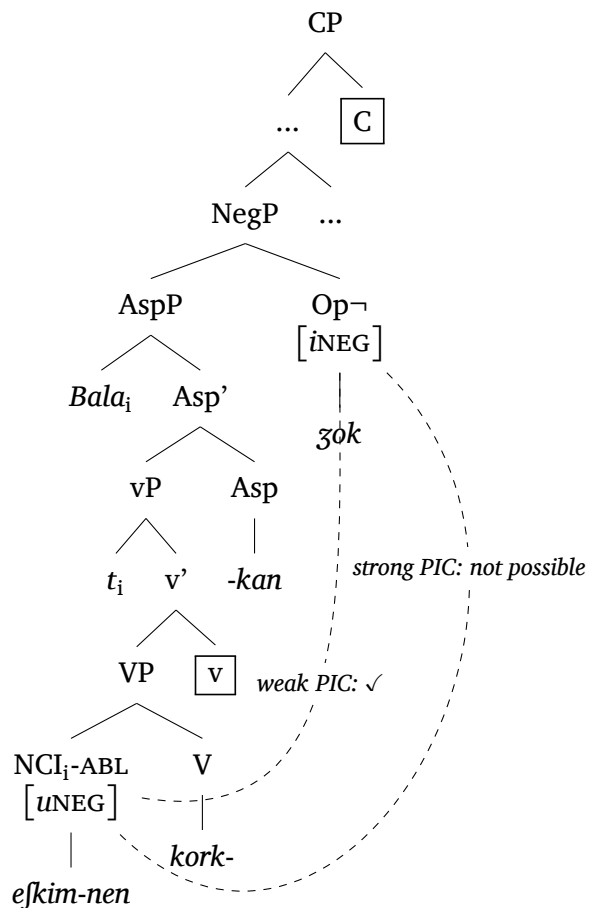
CP

...

C

NegP

...

AspP

Op¬

[$i$NEG]

$Bala_{\text{i}}$

Asp'

ʒok

vP

Asp

$t_{\text{i}}$

v'

-kan

strong PIC: not possible

VP

v

weak PIC: ✓

$\text{NCI}_{\text{i}}$-ABL

[$u$NEG]

V

kork-

eʃkim-nen